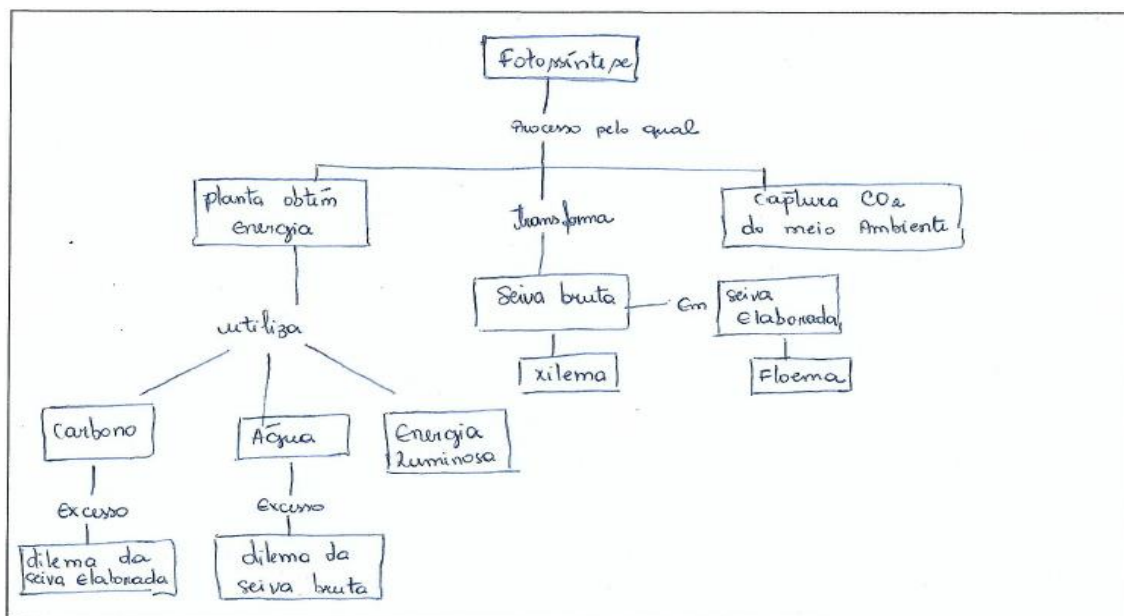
Fotossíntese

Processo pelo qual

planta obtém energia

transforma

Captura $CO_2$ do meio Ambiente

utiliza

Seiva bruta

Em

seiva Elaborada

xilema

Floema

Carbono

Água

Energia Luminosa

Excesso

Excesso

dilema da seiva elaborada

dilema da seiva bruta